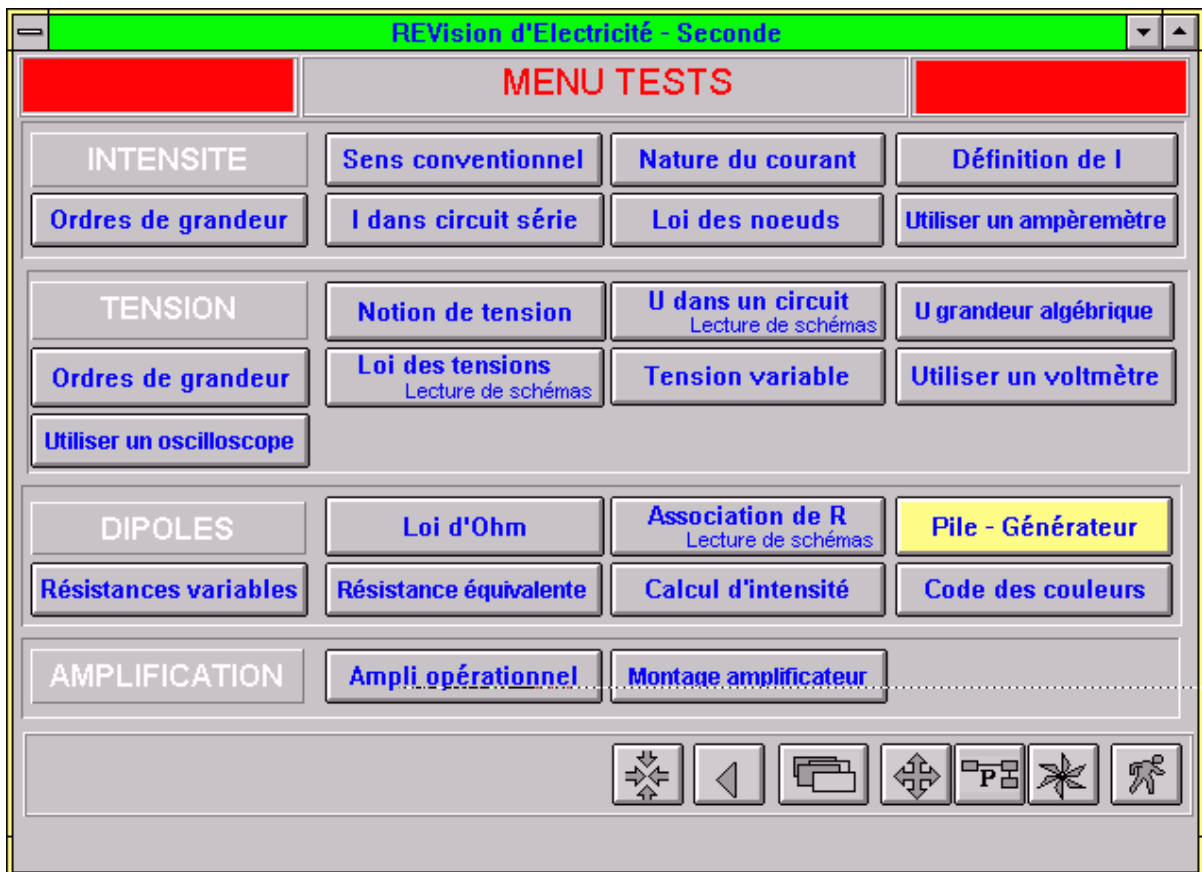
REVision d'Electricité - Seconde

MENU TESTS

INTENSITE
Sens conventionnel
Nature du courant
Définition de I
Ordres de grandeur
I dans circuit série
Loi des noeuds
Utiliser un ampèremètre

TENSION
Notion de tension
U dans un circuit
Lecture de schémas
U grandeur algébrique
Ordres de grandeur
Loi des tensions
Lecture de schémas
Tension variable
Utiliser un voltmètre
Utiliser un oscilloscope

DIPOLES
Loi d'Ohm
Association de R
Lecture de schémas
Pile - Générateur
Résistances variables
Résistance équivalente
Calcul d'intensité
Code des couleurs

AMPLIFICATION
Ampli opérationnel
Montage amplificateur

P